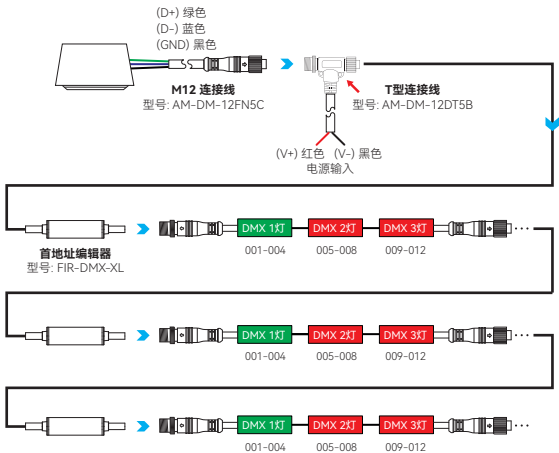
(D+) 绿色
(D-) 蓝色
(GND) 黑色

M12 连接线
型号: AM-DM-12FN5C

T型连接线
型号: AM-DM-12DT5B

(V+) 红色 (V-) 黑色
电源输入

首地址编辑器
型号: FIR-DMX-XL

DMX 1灯
001-004
DMX 2灯
005-008
DMX 3灯
009-012

DMX 1灯
001-004
DMX 2灯
005-008
DMX 3灯
009-012

DMX 1灯
001-004
DMX 2灯
005-008
DMX 3灯
009-012